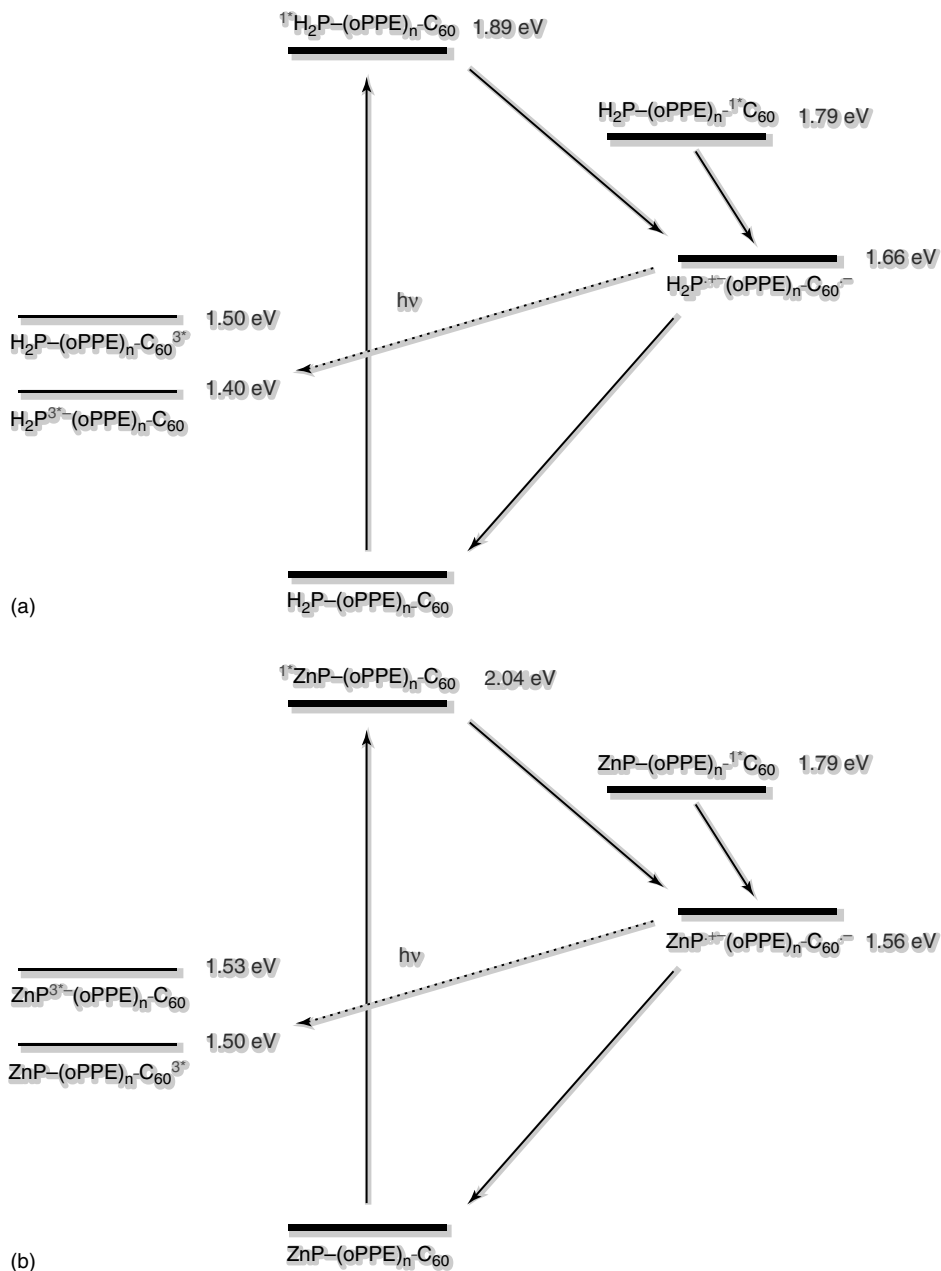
$^{1*}H_2P$–$(oPPE)_n$-$C_{60}$ 1.89 eV

$H_2P$–$(oPPE)_n$-$^{1*}C_{60}$ 1.79 eV

1.66 eV
$H_2P^{\cdot+}$–$(oPPE)_n$-$C_{60}^{\cdot-}$

hν

1.50 eV
$H_2P$–$(oPPE)_n$-$C_{60}^{3*}$

1.40 eV
$H_2P^{3*}$–$(oPPE)_n$-$C_{60}$

$H_2P$–$(oPPE)_n$-$C_{60}$

(a)

$^{1*}ZnP$–$(oPPE)_n$-$C_{60}$ 2.04 eV

$ZnP$–$(oPPE)_n$-$^{1*}C_{60}$ 1.79 eV

$ZnP^{\cdot+}$–$(oPPE)_n$-$C_{60}^{\cdot-}$ 1.56 eV

hν

1.53 eV
$ZnP^{3*}$–$(oPPE)_n$-$C_{60}$

1.50 eV
$ZnP$–$(oPPE)_n$-$C_{60}^{3*}$

$ZnP$–$(oPPE)_n$-$C_{60}$

(b)